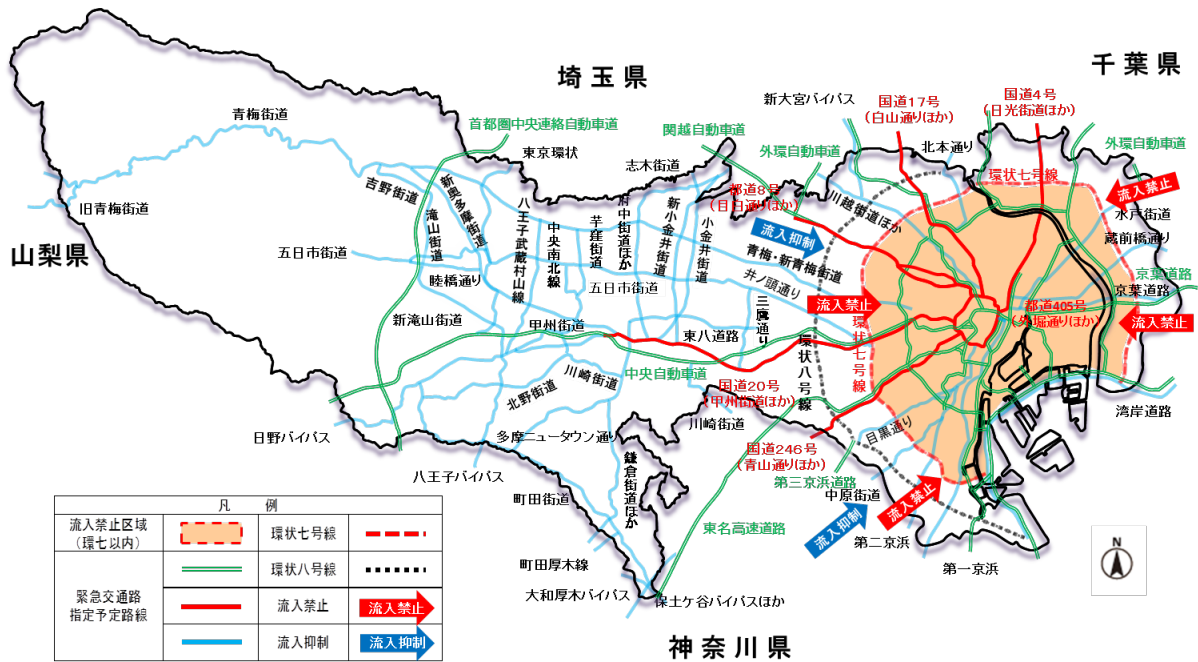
埼玉県

千葉県

山梨県

神奈川県

青梅街道
旧青梅街道
首都圏中央連絡自動車道
東京環状
関越自動車道
新大宮バイパス
国道17号
(白山通りほか)
国道4号
(日光街道ほか)
北本通り
外環自動車道
外環自動車道
環状七号線
流入禁止
水戸街道
蔵前橋通り
京葉道路
京葉道路
志木街道
都道8号
(目白通りほか)
川越街道ほか
吉野街道
新奥多摩街道
滝山街道
八王子武蔵村山線
中央南北線
芋窪街道
府中街道ほか
新小金井街道
小金井街道
流入抑制
青梅・新青梅街道
井ノ頭通り
五日市街道
五日市街道
睦橋通り
流入禁止
三鷹通り
環状七号線
都道405号
(外堀通りほか)
流入禁止
新滝山街道
甲州街道
東八道路
環状八号線
中央自動車道
国道20号
(甲州街道ほか)
川崎街道
北野街道
川崎街道
日野バイパス
多摩ニュータウン通り
目黒通り
国道246号
(青山通りほか)
湾岸道路
鎌倉街道ほか
八王子バイパス
町田街道
第三京浜道路
中原街道
流入禁止
東名高速道路
流入抑制
第二京浜
町田厚木線
第一京浜
大和厚木バイパス
保土ケ谷バイパスほか

凡例
| | | | |
|---|---|---|---|
| 流入禁止区域(環七以内) | | 環状七号線 | |
| 緊急交通路指定予定路線 | | 環状八号線 | |
| | | 流入禁止 | 流入禁止 |
| | | 流入抑制 | 流入抑制 |

N